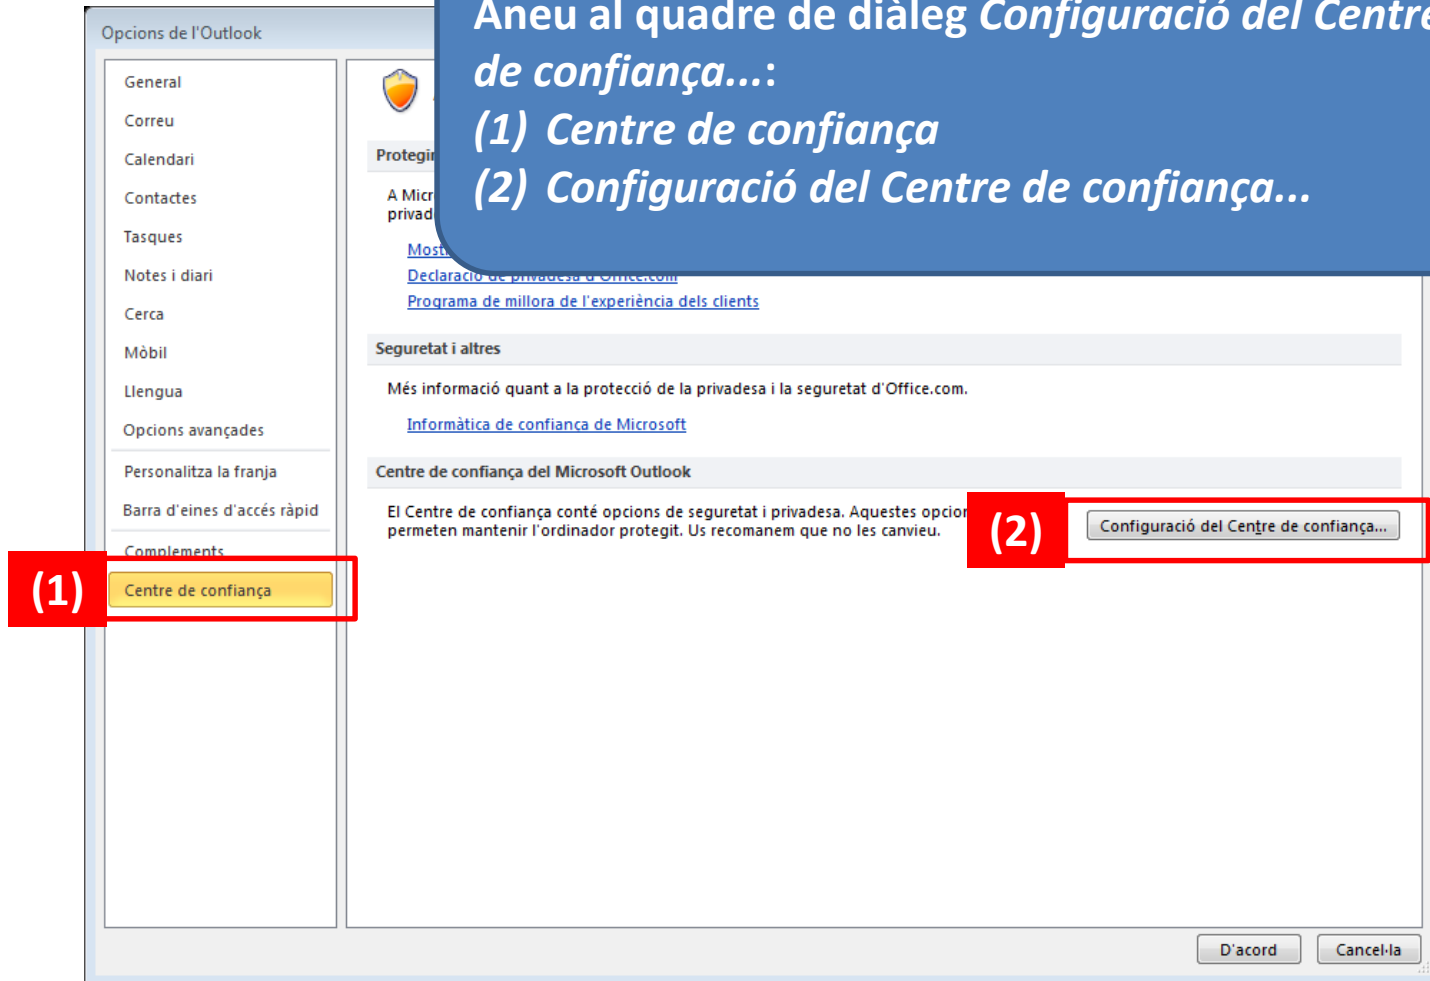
Aneu al quadre de diàleg Configuració del Centre de confiança...:
(1) Centre de confiança
(2) Configuració del Centre de confiança...

Opcions de l'Outlook

General
Correu
Calendari
Contactes
Tasques
Notes i diari
Cerca
Mòbil
Llengua
Opcions avançades
Personalitza la franja
Barra d'eines d'accés ràpid
Complements
Centre de confiança

(1)

Protegi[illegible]

A Micr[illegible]
privad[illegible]

Most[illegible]
Declaració de privadesa d'Office.com
Programa de millora de l'experiència dels clients

Seguretat i altres

Més informació quant a la protecció de la privadesa i la seguretat d'Office.com.

Informàtica de confiança de Microsoft

Centre de confiança del Microsoft Outlook

El Centre de confiança conté opcions de seguretat i privadesa. Aquestes opcio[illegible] permeten mantenir l'ordinador protegit. Us recomanem que no les canvieu.

(2)

Configuració del Centre de confiança...

D'acord
Cancel·la